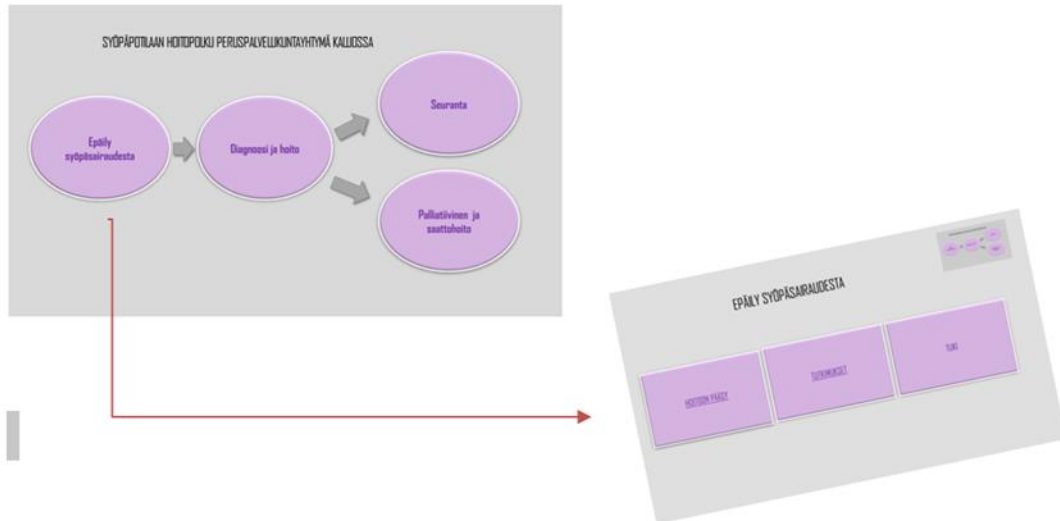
SYÖPÄPOTILAAN HOITOPOLKU PERUSPALVELUKUNTAYHTYMÄ KALLIOSSA

Epäily syöpäsairaudesta

Diagnoosi ja hoito

Seuranta

Palliatiivinen ja saattohoito

EPÄILY SYÖPÄSAIRAUDESTA

HOITOON PÄÄSY

TUTKIMUKSET

TUKI